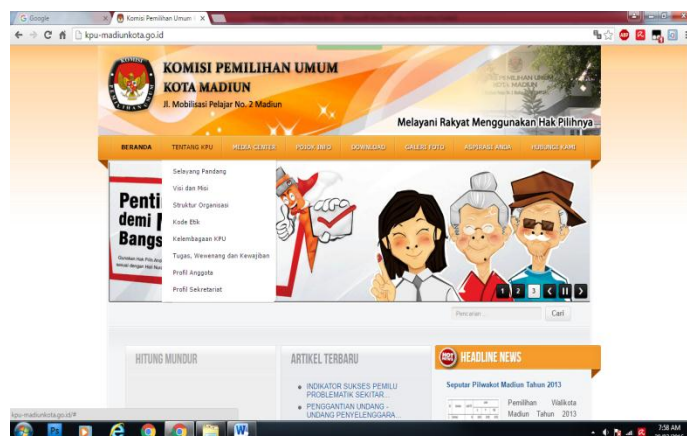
Google

Komisi Pemilihan Umum

kpu-madiunkota.go.id

KOMISI PEMILIHAN UMUM

KOTA MADIUN

Jl. Mobilisasi Pelajar No. 2 Madiun

Melayani Rakyat Menggunakan Hak Pilihnya

BERANDA | TENTANG KPU | MEDIA CENTER | POJOK INFO | DOWNLOAD | GALERI FOTO | ASPIRASI ANDA | HUBUNGI KAMI

Selayang Pandang

Visi dan Misi

Struktur Organisasi

Kode Etik

Kelembagaan KPU

Tugas, Wewenang dan Kewajiban

Profil Anggota

Profil Sekretariat

Penti
demi
Bangs

1 2 3

Pencarian

Cari

HITUNG MUNDUR

ARTIKEL TERBARU

INDIKATOR SUKSES PEMILU PROBLEMATIK SEKITAR...

PENGGANTIAN UNDANG - UNDANG PENYELENGGARA...

HEADLINE NEWS

Seputar Pilwakot Madiun Tahun 2013

Pemilihan Walikota Madiun Tahun 2013

kpu-madiunkota.go.id/#

7:58 AM